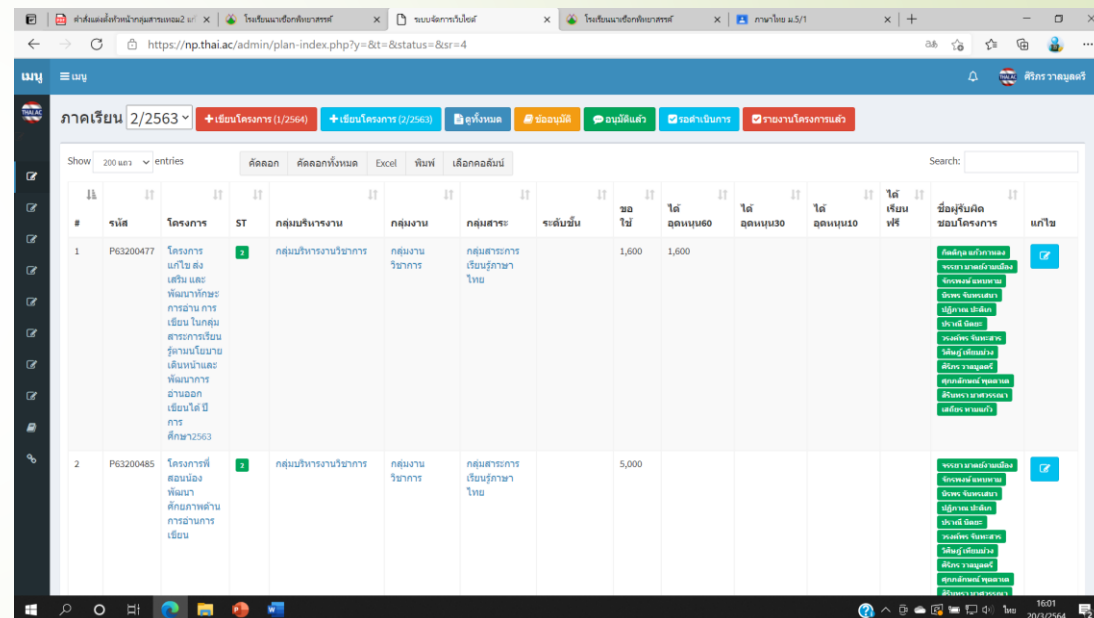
คำสั่งแต่งตั้งหัวหน้ากลุ่มสาระและ2 × | โรงเรียนนาเชือกพิทยาสรรค์ × | ระบบจัดการเว็บไซต์ × | โรงเรียนนาเชือกพิทยาสรรค์ × | ภาษาไทย ม.5/1 × | +

https://np.thai.ac/admin/plan-index.php?y=&t=&status=&sr=4

เมนู ≡ เมนู

ศิริกร วาดมูลตรี

ภาคเรียน 2/2563 + เขียนโครงการ (1/2564) + เขียนโครงการ (2/2563) ดูทั้งหมด ขออนุมัติ อนุมัติแล้ว รอดำเนินการ รายงานโครงการแล้ว

Show 200 แถว entries

คัดลอก | คัดลอกทั้งหมด | Excel | พิมพ์ | เลือกคอลัมน์

Search:

| # | รหัส | โครงการ | ST | กลุ่มบริหารงาน | กลุ่มงาน | กลุ่มสาระ | ระดับชั้น | ขอใช้ | ได้อุดหนุน60 | ได้อุดหนุน30 | ได้อุดหนุน10 | ได้เรียนฟรี | ชื่อผู้รับผิดชอบโครงการ | แก้ไข |
|---|---|---|---|---|---|---|---|---|---|---|---|---|---|---|
| 1 | P63200477 | โครงการแก้ไข ส่งเสริม และพัฒนาทักษะการอ่าน การเขียน ในกลุ่มสาระการเรียนรู้ตามนโยบายเดินหน้าและพัฒนาการอ่านออกเขียนได้ ปีการศึกษา2563 | 2 | กลุ่มบริหารงานวิชาการ | กลุ่มงานวิชาการ | กลุ่มสาระการเรียนรู้ภาษาไทย | | 1,600 | 1,600 | | | | กัลติกุล แก้วกาหลง จรรยา มาตย์นาเมือง จักรพงษ์ แหนหาม นิเทศ จันทรเสนา ปฏิภาณ ปะตัก ปราณี นิตยะ วรงค์พร จันทะสาร วิศัญญ์ เทียมช่วง ศิริกร วาดมูลตรี ศุภลักษณ์ พุดตาล สิรินทรา มาศวรรณา เสถียร หาญแก้ว | |
| 2 | P63200485 | โครงการพี่สอนน้องพัฒนาศักยภาพด้านการอ่านการเขียน | 2 | กลุ่มบริหารงานวิชาการ | กลุ่มงานวิชาการ | กลุ่มสาระการเรียนรู้ภาษาไทย | | 5,000 | | | | | จรรยา มาตย์นาเมือง จักรพงษ์ แหนหาม นิเทศ จันทรเสนา ปฏิภาณ ปะตัก ปราณี นิตยะ วรงค์พร จันทะสาร วิศัญญ์ เทียมช่วง ศิริกร วาดมูลตรี ศุภลักษณ์ พุดตาล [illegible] | |

ไทย 16:01 20/3/2564